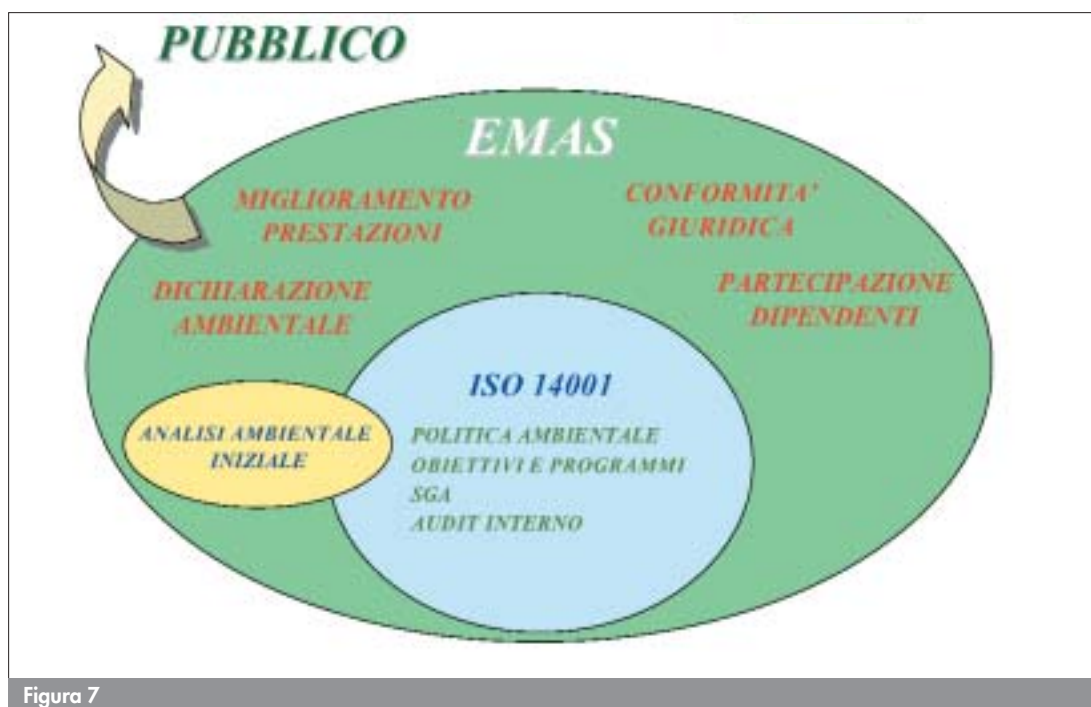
PUBBLICO

EMAS

MIGLIORAMENTO PRESTAZIONI

CONFORMITA' GIURIDICA

DICHIARAZIONE AMBIENTALE

PARTECIPAZIONE DIPENDENTI

ISO 14001

ANALISI AMBIENTALE INIZIALE

POLITICA AMBIENTALE
OBIETTIVI E PROGRAMMI
SGA
AUDIT INTERNO

Figura 7